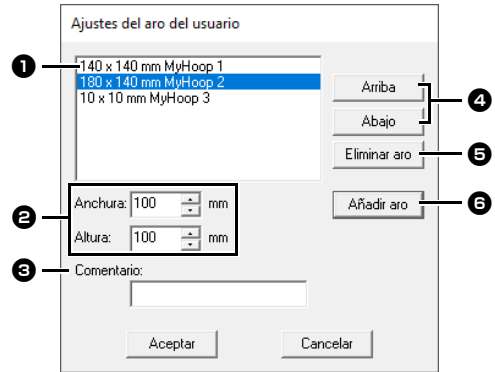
Ajustes del aro del usuario

❶ 140 x 140 mm MyHoop 1
180 x 140 mm MyHoop 2
10 x 10 mm MyHoop 3

Arriba
Abajo ❹

Eliminar aro ❺

❷ Anchura: 100 mm
Altura: 100 mm

Añadir aro ❻

❸ Comentario:

Aceptar
Cancelar